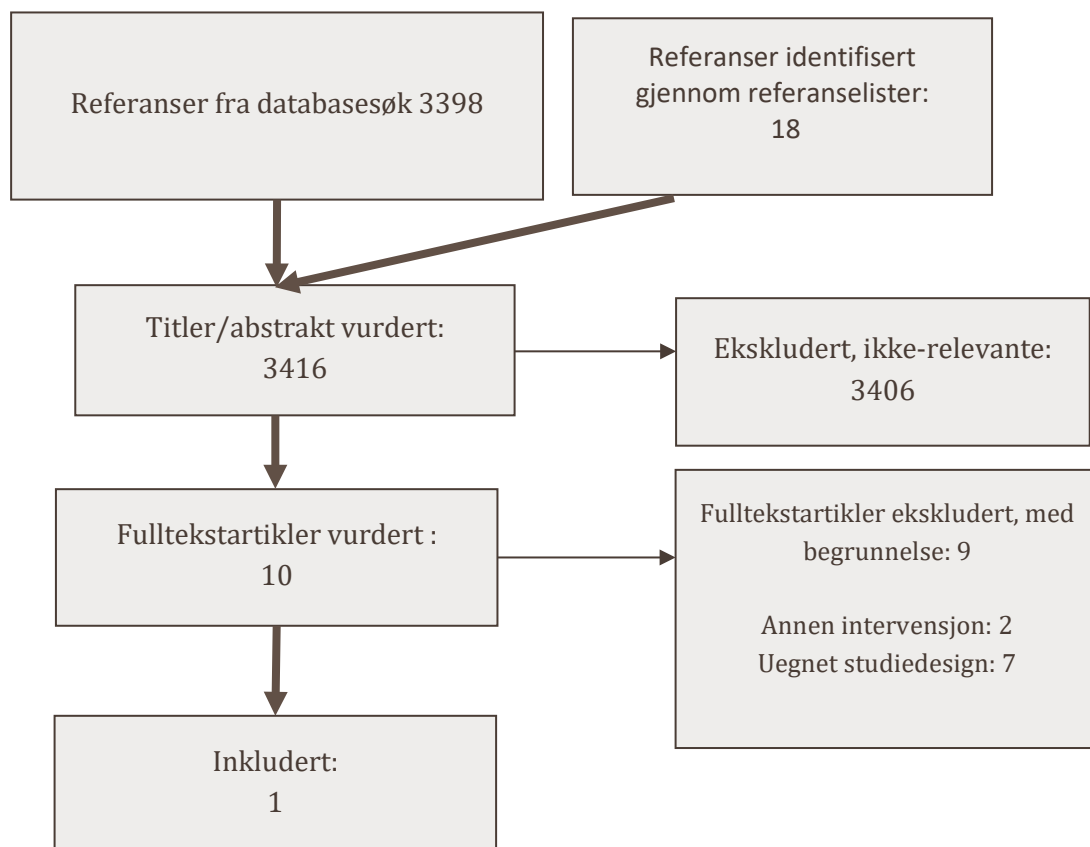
Referanser fra databasesøk 3398

Referanser identifisert gjennom referanselister: 18

Titler/abstrakt vurdert: 3416

Ekskludert, ikke-relevante: 3406

Fulltekstartikler vurdert : 10

Fulltekstartikler ekskludert, med begrunnelse: 9

Annen intervensjon: 2
Uegnet studiedesign: 7

Inkludert: 1